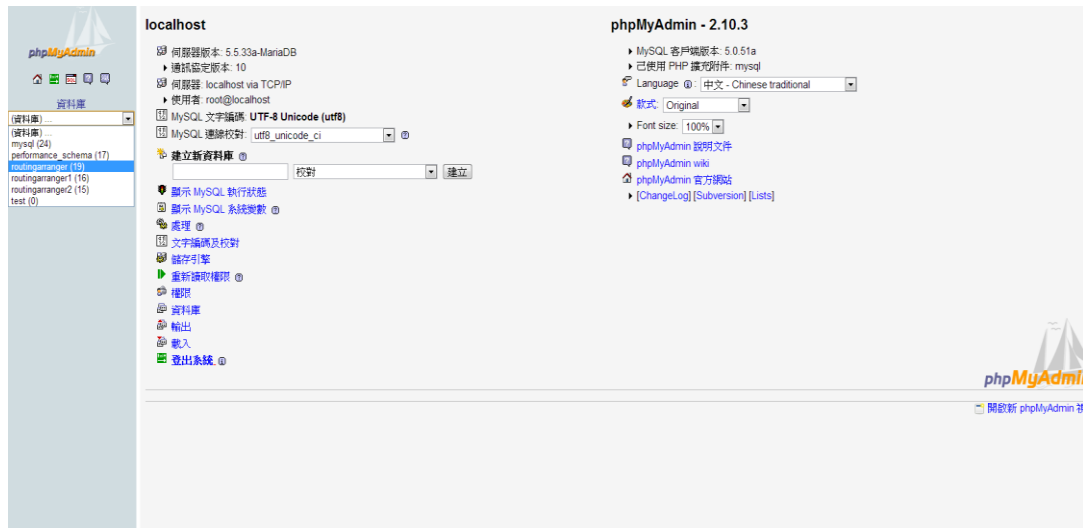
phpMyAdmin

資料庫

(資料庫) ...

(資料庫) ...
mysql (24)
performance_schema (17)
routingarranger (19)
routingarranger1 (16)
routingarranger2 (15)
test (0)

localhost

伺服器版本: 5.5.33a-MariaDB
通訊協定版本: 10
伺服器: localhost via TCP/IP
使用者: root@localhost
MySQL 文字編碼: UTF-8 Unicode (utf8)
MySQL 連線校對: utf8_unicode_ci

建立新資料庫

校對 建立

顯示 MySQL 執行狀態
顯示 MySQL 系統變數
處理
文字編碼及校對
儲存引擎
重新讀取權限
權限
資料庫
輸出
載入
登出系統

phpMyAdmin - 2.10.3

MySQL 客戶端版本: 5.0.51a
已使用 PHP 擴充附件: mysql
Language: 中文 - Chinese traditional
款式: Original
Font size: 100%
phpMyAdmin 說明文件
phpMyAdmin wiki
phpMyAdmin 官方網站
[ChangeLog] [Subversion] [Lists]

phpMyAdmi

開啟新 phpMyAdmin 視